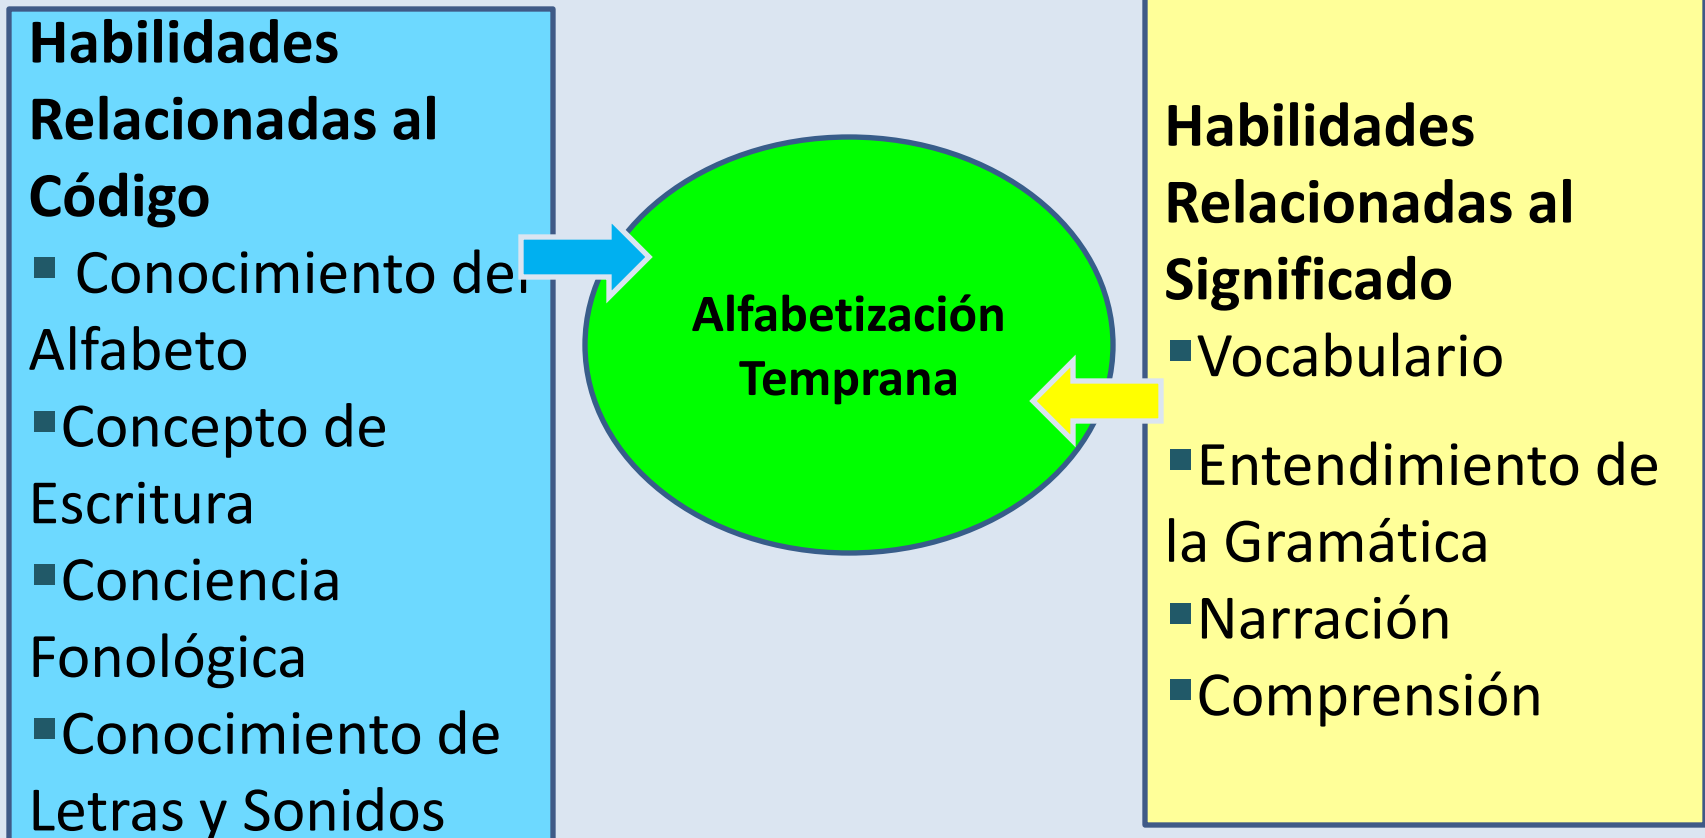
Habilidades Relacionadas al Código
Conocimiento del Alfabeto
Concepto de Escritura
Conciencia Fonológica
Conocimiento de Letras y Sonidos

Alfabetización Temprana

Habilidades Relacionadas al Significado
Vocabulario
Entendimiento de la Gramática
Narración
Comprensión